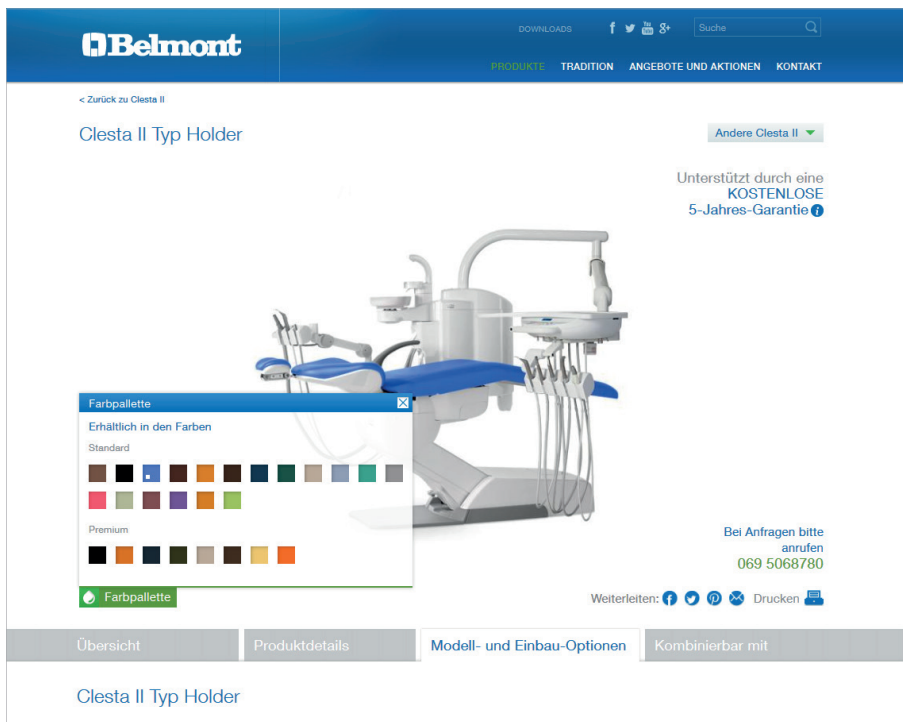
Belmont

DOWNLOADS
Suche

PRODUKTE TRADITION ANGEBOTE UND AKTIONEN KONTAKT

< Zurück zu Clesta II

Clesta II Typ Holder

Andere Clesta II

Unterstützt durch eine KOSTENLOSE 5-Jahres-Garantie

Farbpallette

Erhältlich in den Farben

Standard

Premium

Farbpallette

Bei Anfragen bitte anrufen 069 5068780

Weiterleiten: Drucken

Übersicht Produktdetails Modell- und Einbau-Optionen Kombinierbar mit

Clesta II Typ Holder